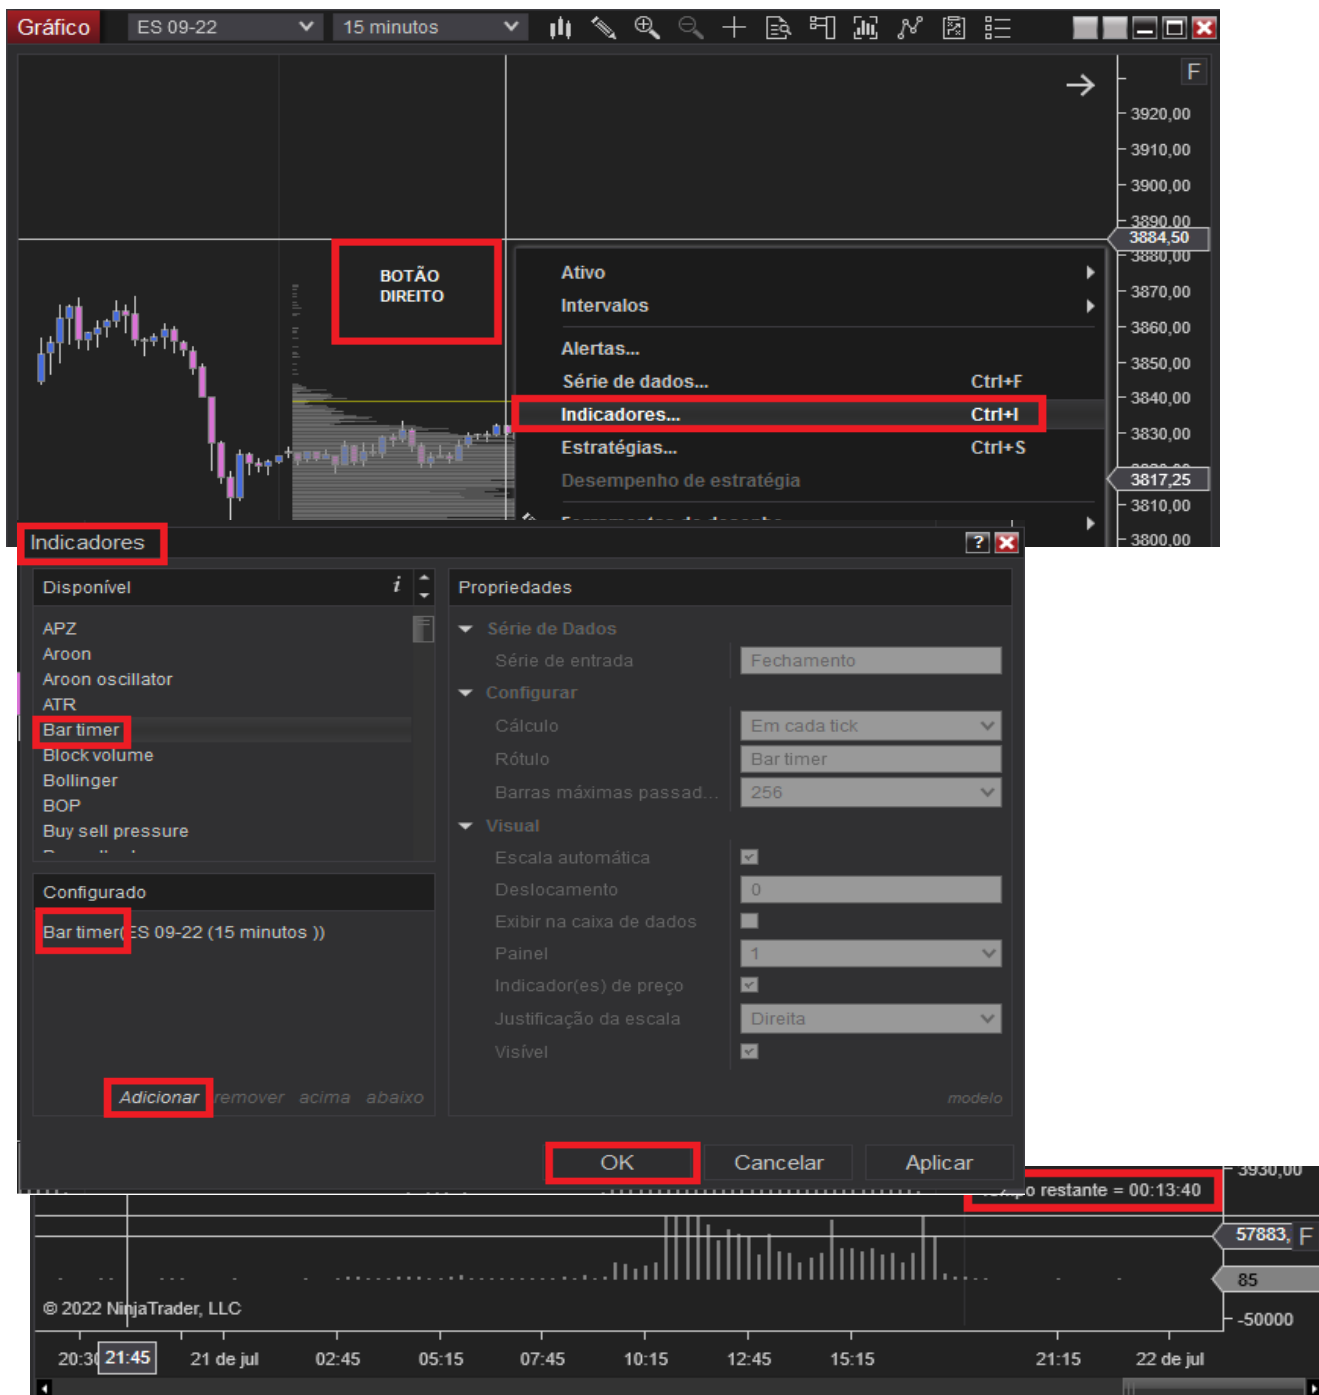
Gráfico ES 09-22 15 minutos

F
3920,00
3910,00
3900,00
3890,00
3884,50
3880,00
3870,00
3860,00
3850,00
3840,00
3830,00
3817,25
3810,00
3800,00

BOTÃO DIREITO

Ativo
Intervalos
Alertas...
Série de dados... Ctrl+F
Indicadores... Ctrl+I
Estratégias... Ctrl+S
Desempenho de estratégia

Indicadores

Disponível
APZ
Aroon
Aroon oscillator
ATR
Bar timer
Block volume
Bollinger
BOP
Buy sell pressure

Configurado
Bar timer(ES 09-22 (15 minutos ))

Adicionar remover acima abaixo

Propriedades
Série de Dados
Série de entrada | Fechamento
Configurar
Cálculo | Em cada tick
Rótulo | Bar timer
Barras máximas passad... | 256
Visual
Escala automática
Deslocamento | 0
Exibir na caixa de dados
Painel | 1
Indicador(es) de preço
Justificação da escala | Direita
Visível
modelo

OK Cancelar Aplicar

3930,00
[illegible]o restante = 00:13:40
57883, F
85
-50000
© 2022 NinjaTrader, LLC
20:3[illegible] 21:45 21 de jul 02:45 05:15 07:45 10:15 12:45 15:15 21:15 22 de jul